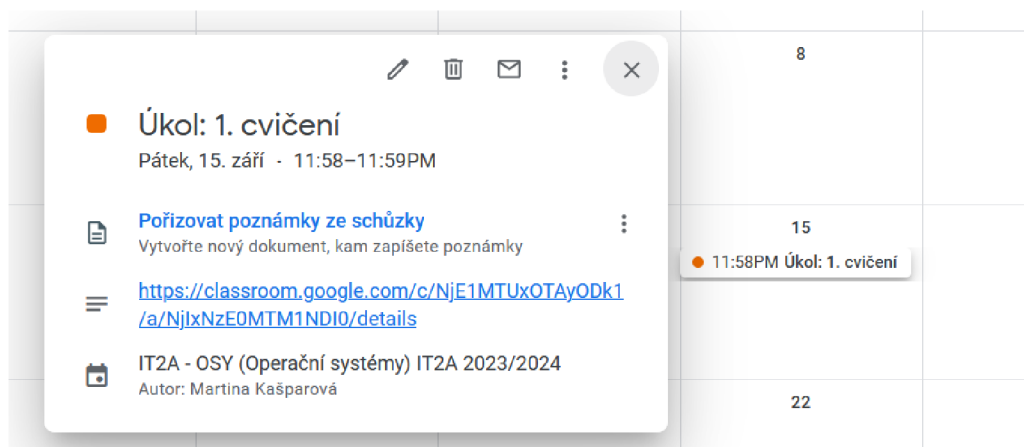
8

Úkol: 1. cvičení

Pátek, 15. září · 11:58–11:59PM

Pořizovat poznámky ze schůzky

Vytvořte nový dokument, kam zapíšete poznámky

https://classroom.google.com/c/NjE1MTUxOTAyODk1/a/NjIxNzE0MTM1NDI0/details

IT2A - OSY (Operační systémy) IT2A 2023/2024

Autor: Martina Kašparová

15

11:58PM Úkol: 1. cvičení

22